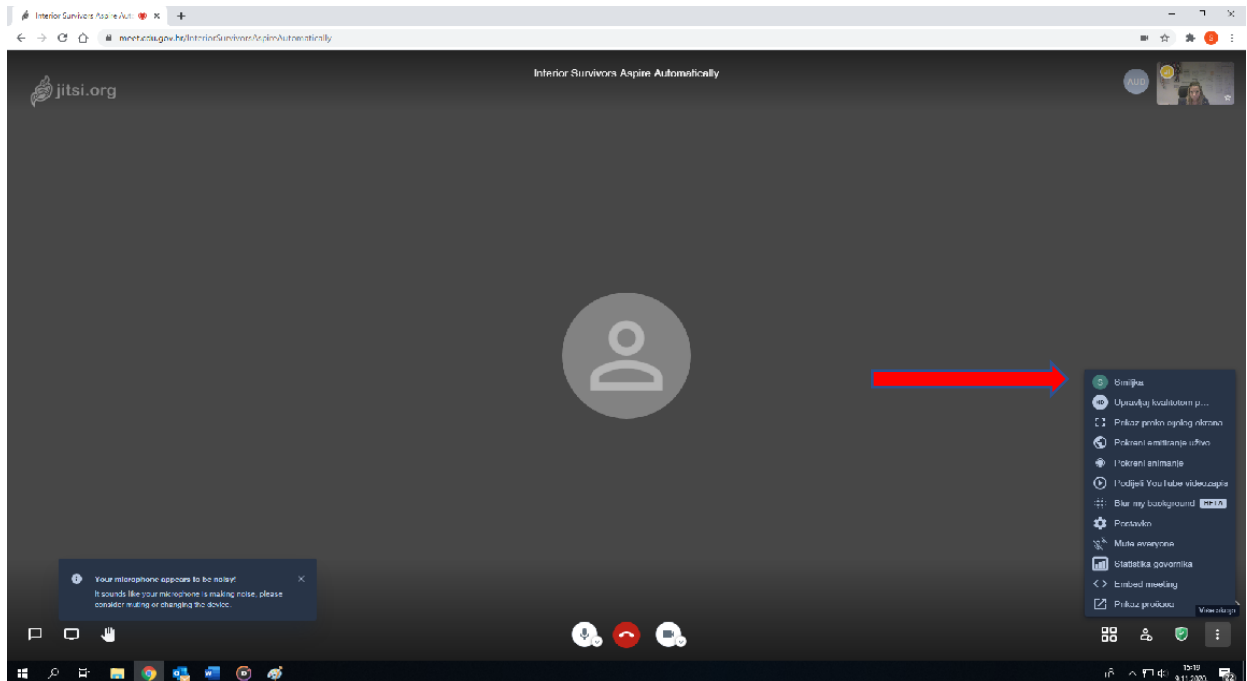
Interior Survivors Aspire Aut

meet.srce.gov.hr/InteriorSurvivorsAspireAutomatically

jitsi.org

Interior Survivors Aspire Automatically

AUD

Smiljka

Upravljaj kvalitetom p...

Prikaz preko cijelog ekrana

Pokreni emitiranje uživo

Pokreni snimanje

Podijeli YouTube videozapis

Blur my background BETA

Postavke

Mute everyone

Statistika govornika

Embed meeting

Prikaz prečaca

Više akcija

Your microphone appears to be noisy!

It sounds like your microphone is making noise, please consider muting or changing the device.

15:19
9.11.2020.